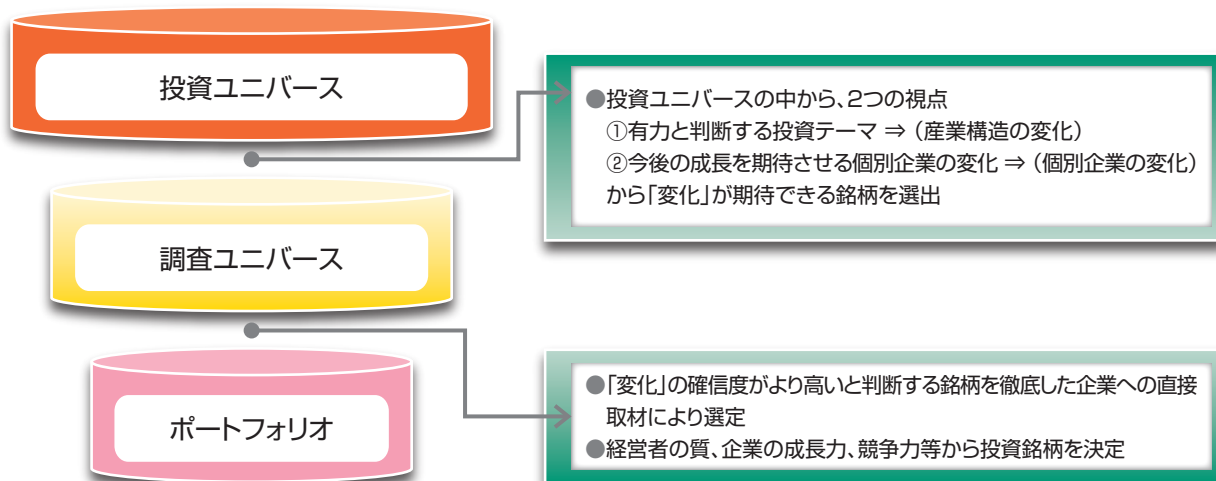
投資ユニバース

●投資ユニバースの中から、2つの視点
①有力と判断する投資テーマ ⇒（産業構造の変化）
②今後の成長を期待させる個別企業の変化 ⇒（個別企業の変化）
から「変化」が期待できる銘柄を選出

調査ユニバース

ポートフォリオ

●「変化」の確信度がより高いと判断する銘柄を徹底した企業への直接取材により選定
●経営者の質、企業の成長力、競争力等から投資銘柄を決定